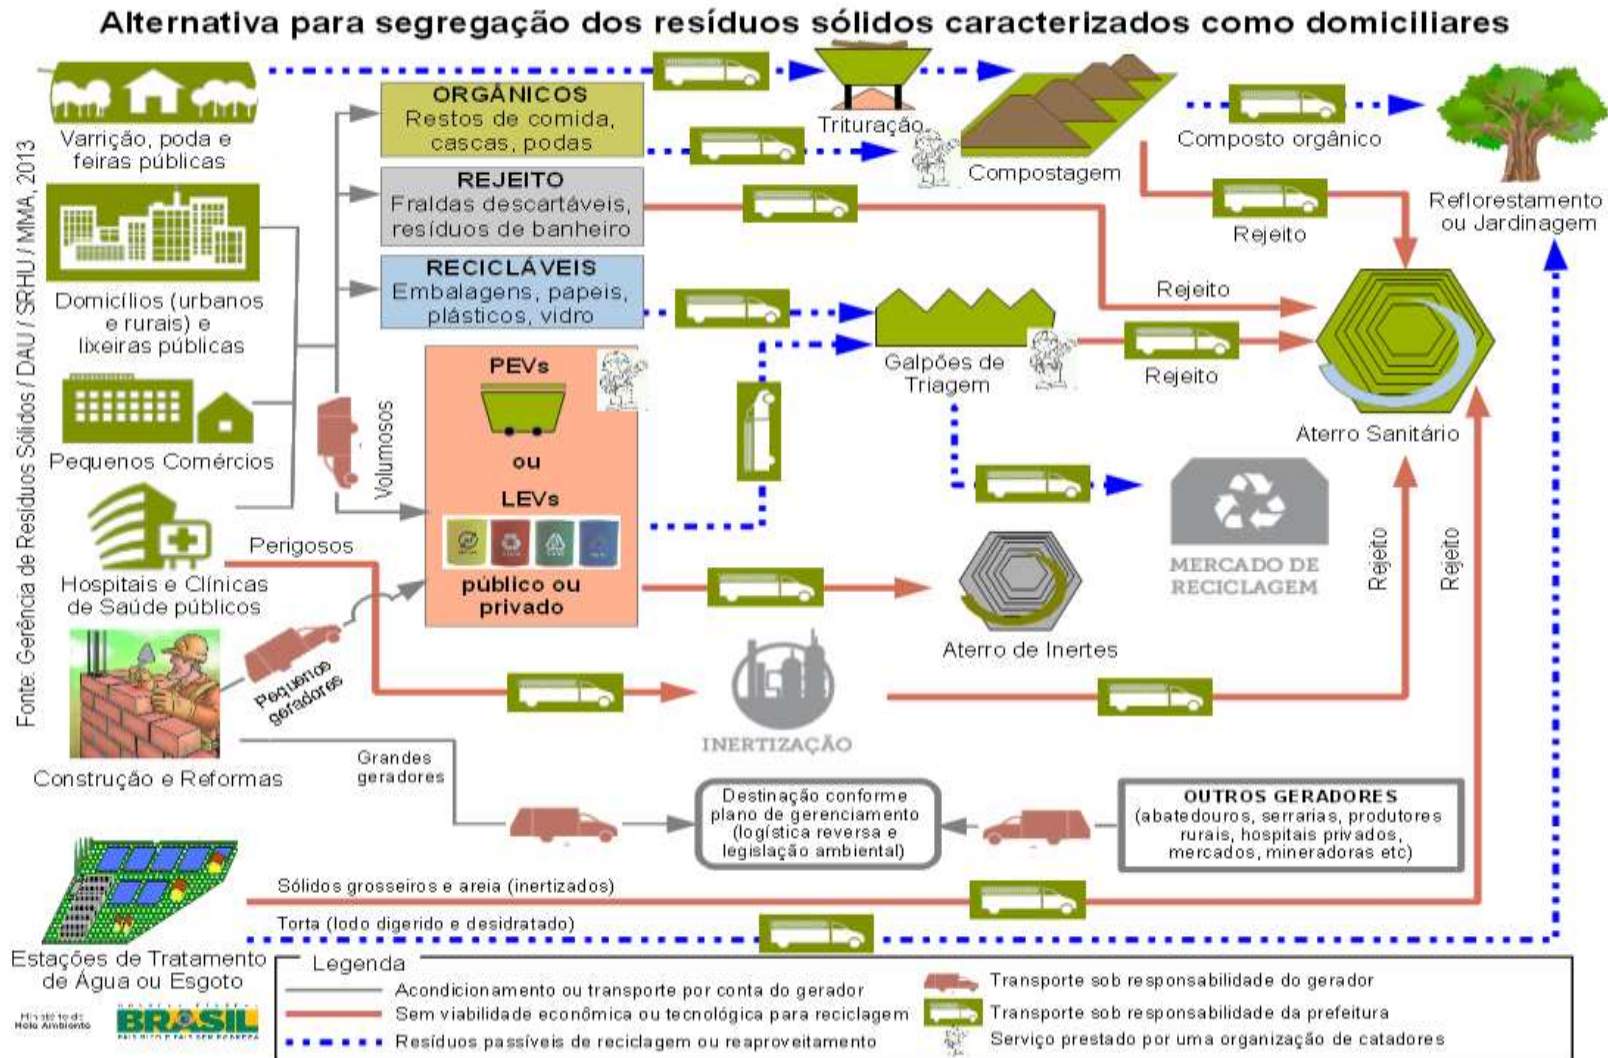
Alternativa para segregação dos resíduos sólidos caracterizados como domiciliares

Fonte: Gerência de Resíduos Sólidos / DAU / SRHU / MMA, 2013

Varrição, poda e feiras públicas

Domicílios (urbanos e rurais) e lixeiras públicas

Pequenos Comércios

Hospitais e Clínicas de Saúde públicos

Construção e Reformas

Estações de Tratamento de Água ou Esgoto

ORGÂNICOS
Restos de comida, cascas, podas

REJEITO
Fraldas descartáveis, resíduos de banheiro

RECICLÁVEIS
Embalagens, papeis, plásticos, vidro

Volumosos

PEVs
ou
LEVs
público ou privado

Perigosos

Pequenos geradores

Grandes geradores

Trituração

Compostagem

Composto orgânico

Reflorestamento ou Jardinagem

Rejeito

Rejeito

Galpões de Triagem

Rejeito

Aterro Sanitário

MERCADO DE RECICLAGEM

Aterro de Inertes

INERTIZAÇÃO

Rejeito

Rejeito

Destinação conforme plano de gerenciamento (logística reversa e legislação ambiental)

OUTROS GERADORES
(abatedouros, serrarias, produtores rurais, hospitais privados, mercados, mineradoras etc)

Sólidos grosseiros e areia (inertizados)

Torta (lodo digerido e desidratado)

Legenda
Acondicionamento ou transporte por conta do gerador
Sem viabilidade econômica ou tecnológica para reciclagem
Resíduos passíveis de reciclagem ou reaproveitamento
Transporte sob responsabilidade do gerador
Transporte sob responsabilidade da prefeitura
Serviço prestado por uma organização de catadores

Ministério do Meio Ambiente

BRASIL